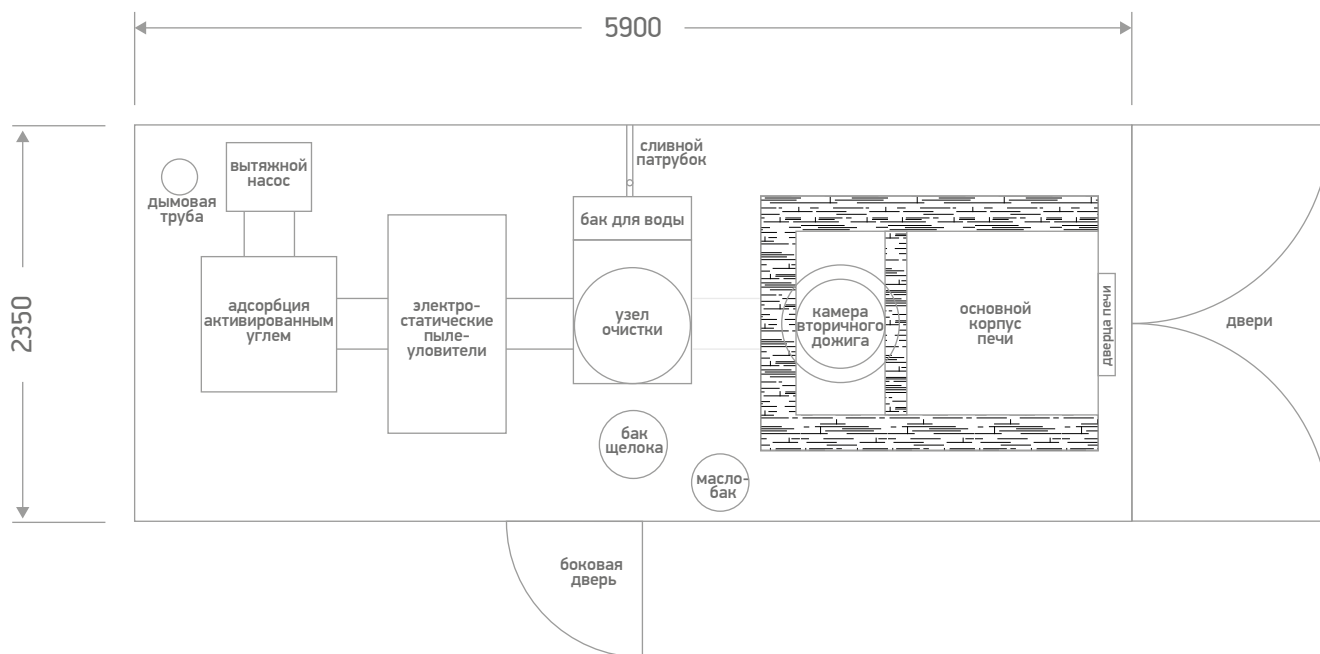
5900

2350

дымовая труба

вытяжной насос

адсорбция активированным углем

электро-статические пыле-уловители

сливной патрубок

бак для воды

узел очистки

бак щелока

масло-бак

камера вторичного дожига

основной корпус печи

дверца печи

двери

боковая дверь